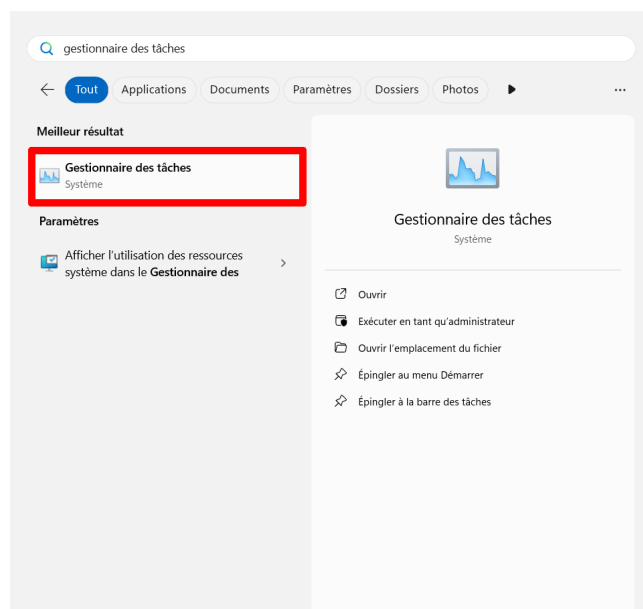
gestionnaire des tâches

Tout
Applications
Documents
Paramètres
Dossiers
Photos
...

Meilleur résultat

Gestionnaire des tâches
Système

Paramètres

Afficher l'utilisation des ressources système dans le Gestionnaire des

Gestionnaire des tâches
Système

Ouvrir
Exécuter en tant qu'administrateur
Ouvrir l'emplacement du fichier
Épingler au menu Démarrer
Épingler à la barre des tâches